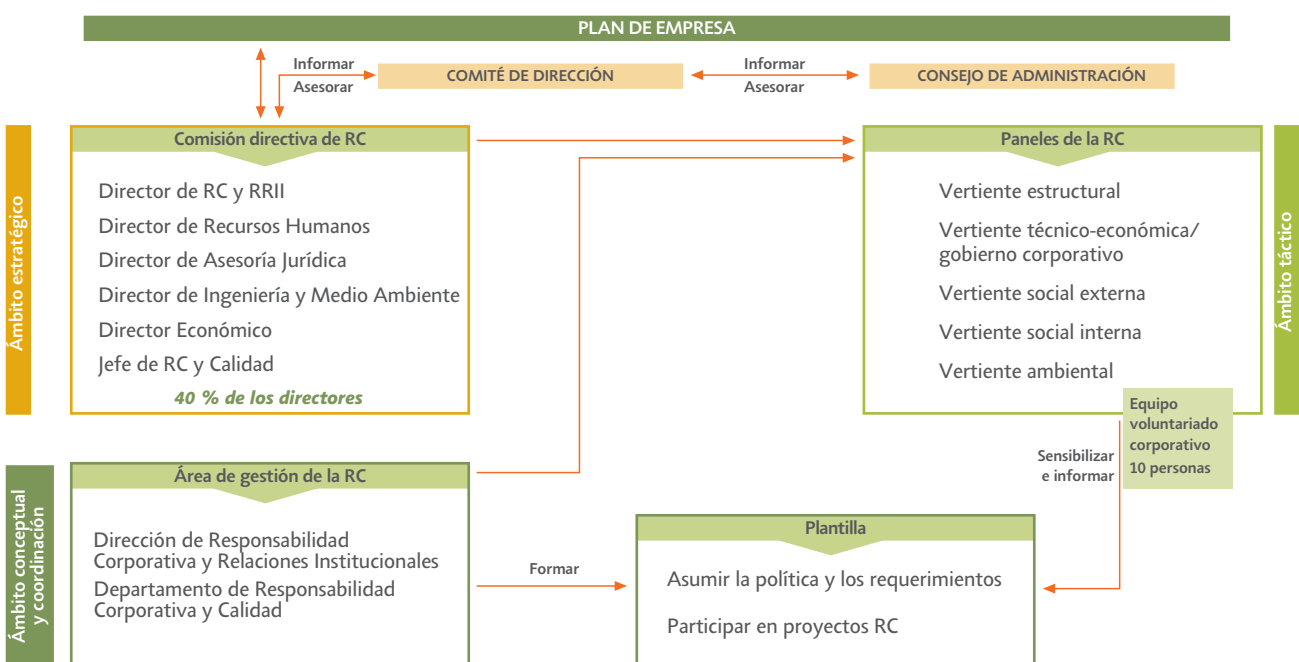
PLAN DE EMPRESA

Informar
Asesorar

COMITÉ DE DIRECCIÓN

Informar
Asesorar

CONSEJO DE ADMINISTRACIÓN

Ámbito estratégico

Comisión directiva de RC

Director de RC y RRII
Director de Recursos Humanos
Director de Asesoría Jurídica
Director de Ingeniería y Medio Ambiente
Director Económico
Jefe de RC y Calidad
40 % de los directores

Paneles de la RC

Vertiente estructural
Vertiente técnico-económica/ gobierno corporativo
Vertiente social externa
Vertiente social interna
Vertiente ambiental

Ámbito táctico

Equipo voluntariado corporativo 10 personas

Sensibilizar e informar

Ámbito conceptual y coordinación

Área de gestión de la RC

Dirección de Responsabilidad Corporativa y Relaciones Institucionales
Departamento de Responsabilidad Corporativa y Calidad

Formar

Plantilla

Asumir la política y los requerimientos
Participar en proyectos RC